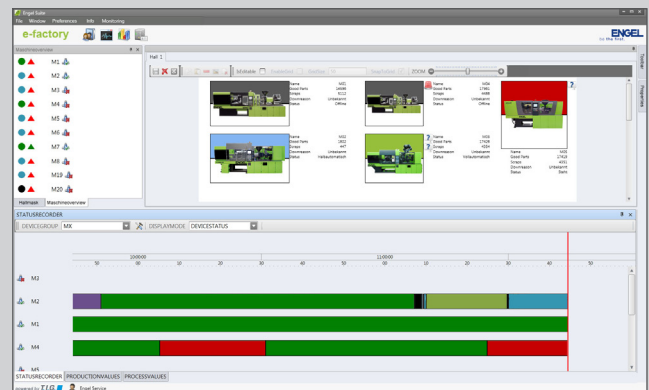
Engel Suite
File Window Preferences Info Monitoring
e-factory
ENGEL
Maschinenoverview
M1
M2
M3
M4
M5
M6
M7
M8
M19
M20
Hallmaps Maschinenoverview
Hall 1
Movable
ZOOM
Name M02
Good Parts 16698
Scraps 5112
Downreason Unbekannt
Status Offline
Name M04
Good Parts 17981
Scraps 4488
Downreason Unbekannt
Status Offline
Name M03
Good Parts 1802
Scraps 447
Downreason Unbekannt
Status Vollautomatisch
Name M05
Good Parts 17429
Scraps 4654
Downreason Unbekannt
Status Vollautomatisch
Name M05
Good Parts 17429
Scraps 4051
Downreason Unbekannt
Status Gallo
Toolbar
Properties
STATUSRECORDER
DEVICEGROUP MX
DISPLAYMODE DEVICESTATUS
10:00:00
11:00:00
50 10 20 30 40 50 10 20 30 40 50
M3
M2
M1
M4
M5
STATUSRECORDER PRODUCTIONVALUES PROCESSVALUES
powered by T.I.G. Engel Service